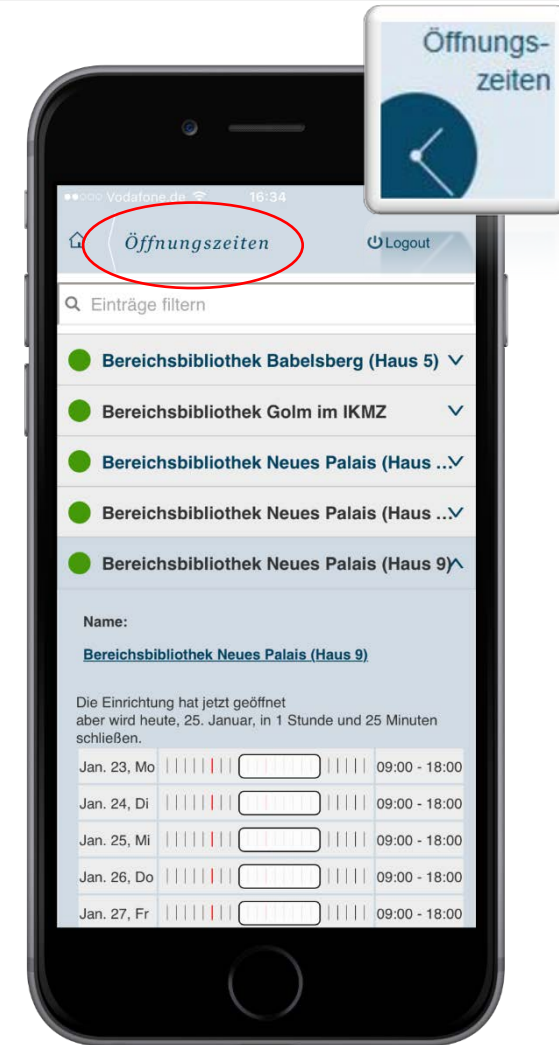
Öffnungs-
zeiten

●●○○○ Vodafone.de 16:34

Öffnungszeiten

Logout

Einträge filtern

Bereichsbibliothek Babelsberg (Haus 5)

Bereichsbibliothek Golm im IKMZ

Bereichsbibliothek Neues Palais (Haus ...

Bereichsbibliothek Neues Palais (Haus ...

Bereichsbibliothek Neues Palais (Haus 9)

Name:

Bereichsbibliothek Neues Palais (Haus 9)

Die Einrichtung hat jetzt geöffnet aber wird heute, 25. Januar, in 1 Stunde und 25 Minuten schließen.

| | |
|---|---|
| Jan. 23, Mo | 09:00 - 18:00 |
| Jan. 24, Di | 09:00 - 18:00 |
| Jan. 25, Mi | 09:00 - 18:00 |
| Jan. 26, Do | 09:00 - 18:00 |
| Jan. 27, Fr | 09:00 - 18:00 |